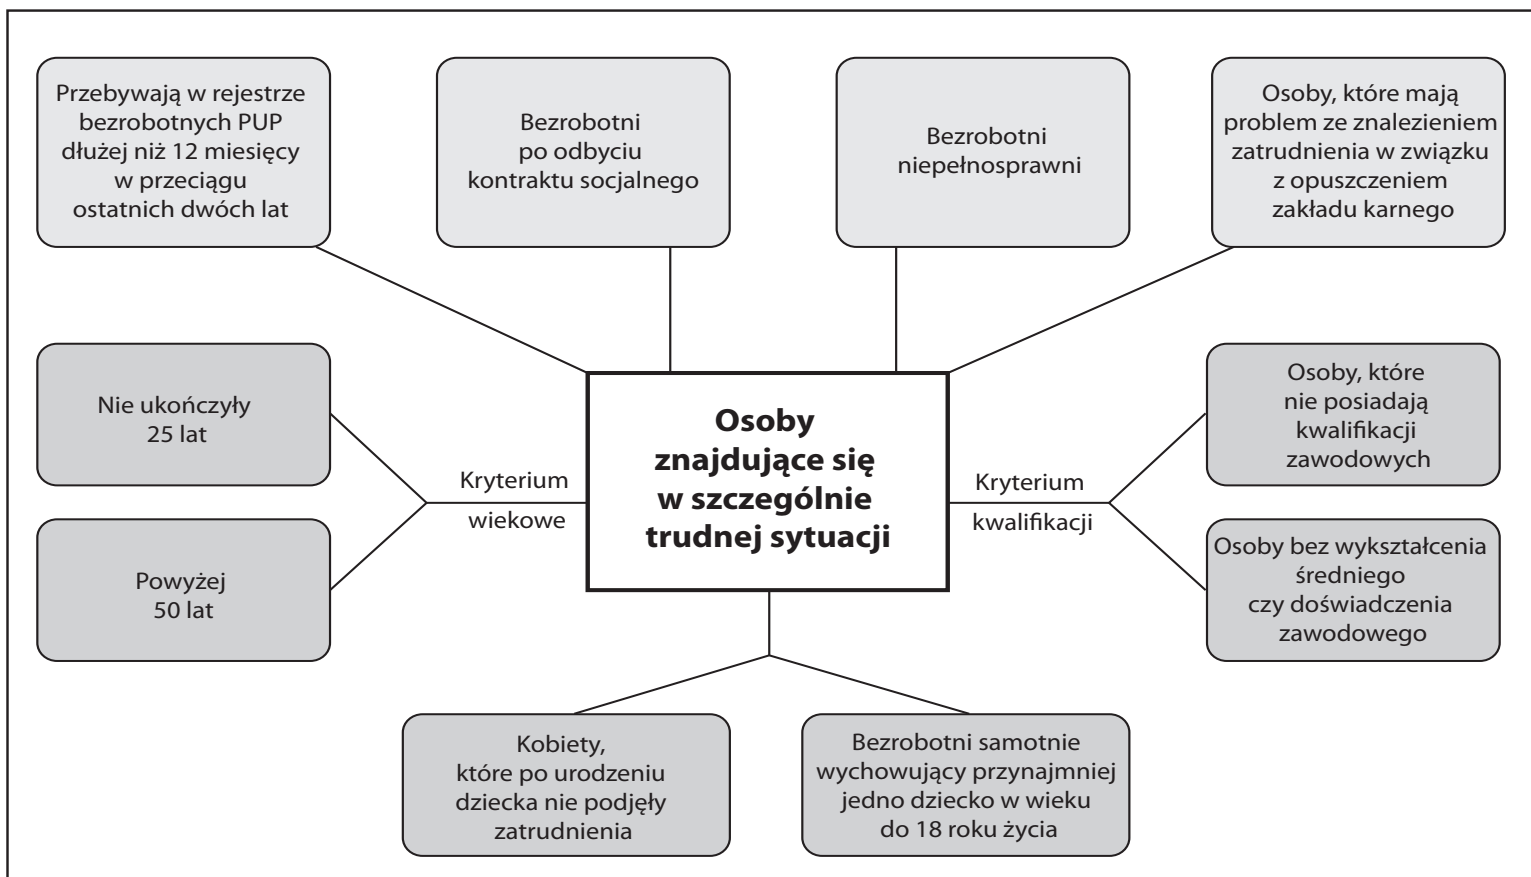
Przebywają w rejestrze bezrobotnych PUP dłużej niż 12 miesięcy w przeciągu ostatnich dwóch lat

Bezrobotni po odbyciu kontraktu socjalnego

Bezrobotni niepełnosprawni

Osoby, które mają problem ze znalezieniem zatrudnienia w związku z opuszczeniem zakładu karnego

Nie ukończyły 25 lat

Powyżej 50 lat

Kryterium wiekowe

Osoby znajdujące się w szczególnie trudnej sytuacji

Kryterium kwalifikacji

Osoby, które nie posiadają kwalifikacji zawodowych

Osoby bez wykształcenia średniego czy doświadczenia zawodowego

Kobiety, które po urodzeniu dziecka nie podjęły zatrudnienia

Bezrobotni samotnie wychowujący przynajmniej jedno dziecko w wieku do 18 roku życia